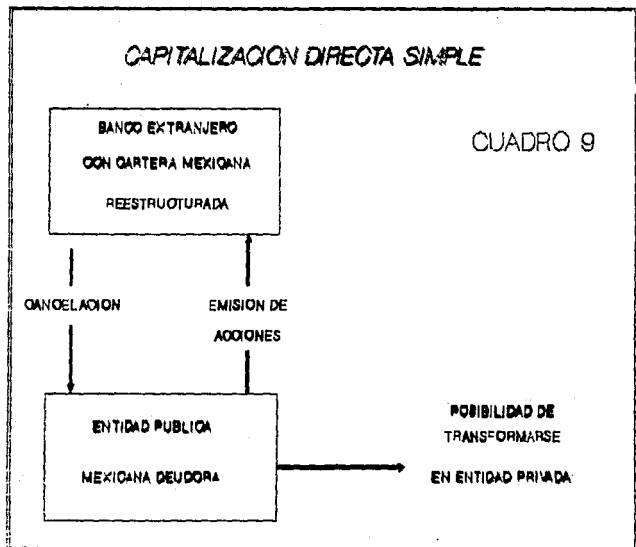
CAPITALIZACION DIRECTA SIMPLE

BANCO EXTRANJERO
CON CARTERA MEXICANA
REESTRUCTURADA

CUADRO 9

CANCELACION

EMISION DE ACCIONES

ENTIDAD PUBLICA
MEXICANA DEUDORA

POSIBILIDAD DE TRANSFORMARSE EN ENTIDAD PRIVADA